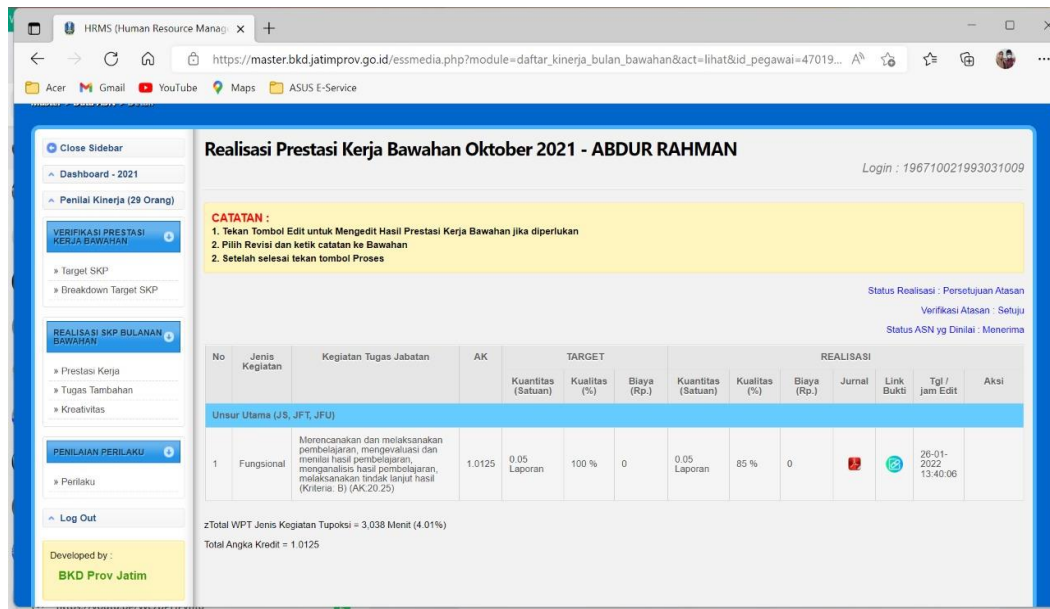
HRMS (Human Resource Manag ×

https://master.bkd.jatimprov.go.id/essmedia.php?module=daftar_kinerja_bulan_bawahan&act=lihat&id_pegawai=47019...

Acer Gmail YouTube Maps ASUS E-Service

Close Sidebar
Dashboard - 2021
Penilai Kinerja (29 Orang)
VERIFIKASI PRESTASI KERJA BAWAHAN
» Target SKP
» Breakdown Target SKP
REALISASI SKP BULANAN BAWAHAN
» Prestasi Kerja
» Tugas Tambahan
» Kreativitas
PENILAIAN PERILAKU
» Perilaku
Log Out
Developed by :
BKD Prov Jatim

Realisasi Prestasi Kerja Bawahan Oktober 2021 - ABDUR RAHMAN

Login : 196710021993031009

CATATAN :
1. Tekan Tombol Edit untuk Mengedit Hasil Prestasi Kerja Bawahan jika diperlukan
2. Pilih Revisi dan ketik catatan ke Bawahan
2. Setelah selesai tekan tombol Proses

Status Realisasi : Persetujuan Atasan
Verifikasi Atasan : Setuju
Status ASN yg Dinilai : Menerima

| No | Jenis Kegiatan | Kegiatan Tugas Jabatan | AK | TARGET Kuantitas (Satuan) | TARGET Kualitas (%) | TARGET Biaya (Rp.) | REALISASI Kuantitas (Satuan) | REALISASI Kualitas (%) | REALISASI Biaya (Rp.) | Jurnal | Link Bukti | Tgl / jam Edit | Aksi |
|---|---|---|---|---|---|---|---|---|---|---|---|---|---|
| Unsur Utama (JS, JFT, JFU) | | | | | | | | | | | | | |
| 1 | Fungsional | Merencanakan dan melaksanakan pembelajaran, mengevaluasi dan menilai hasil pembelajaran, menganalisis hasil pembelajaran, melaksanakan tindak lanjut hasil (Kriteria: B) (AK:20.25) | 1.0125 | 0.05 Laporan | 100 % | 0 | 0.05 Laporan | 85 % | 0 | | | 26-01-2022 13:40:06 | |

zTotal WPT Jenis Kegiatan Tupoksi = 3,038 Menit (4.01%)

Total Angka Kredit = 1.0125